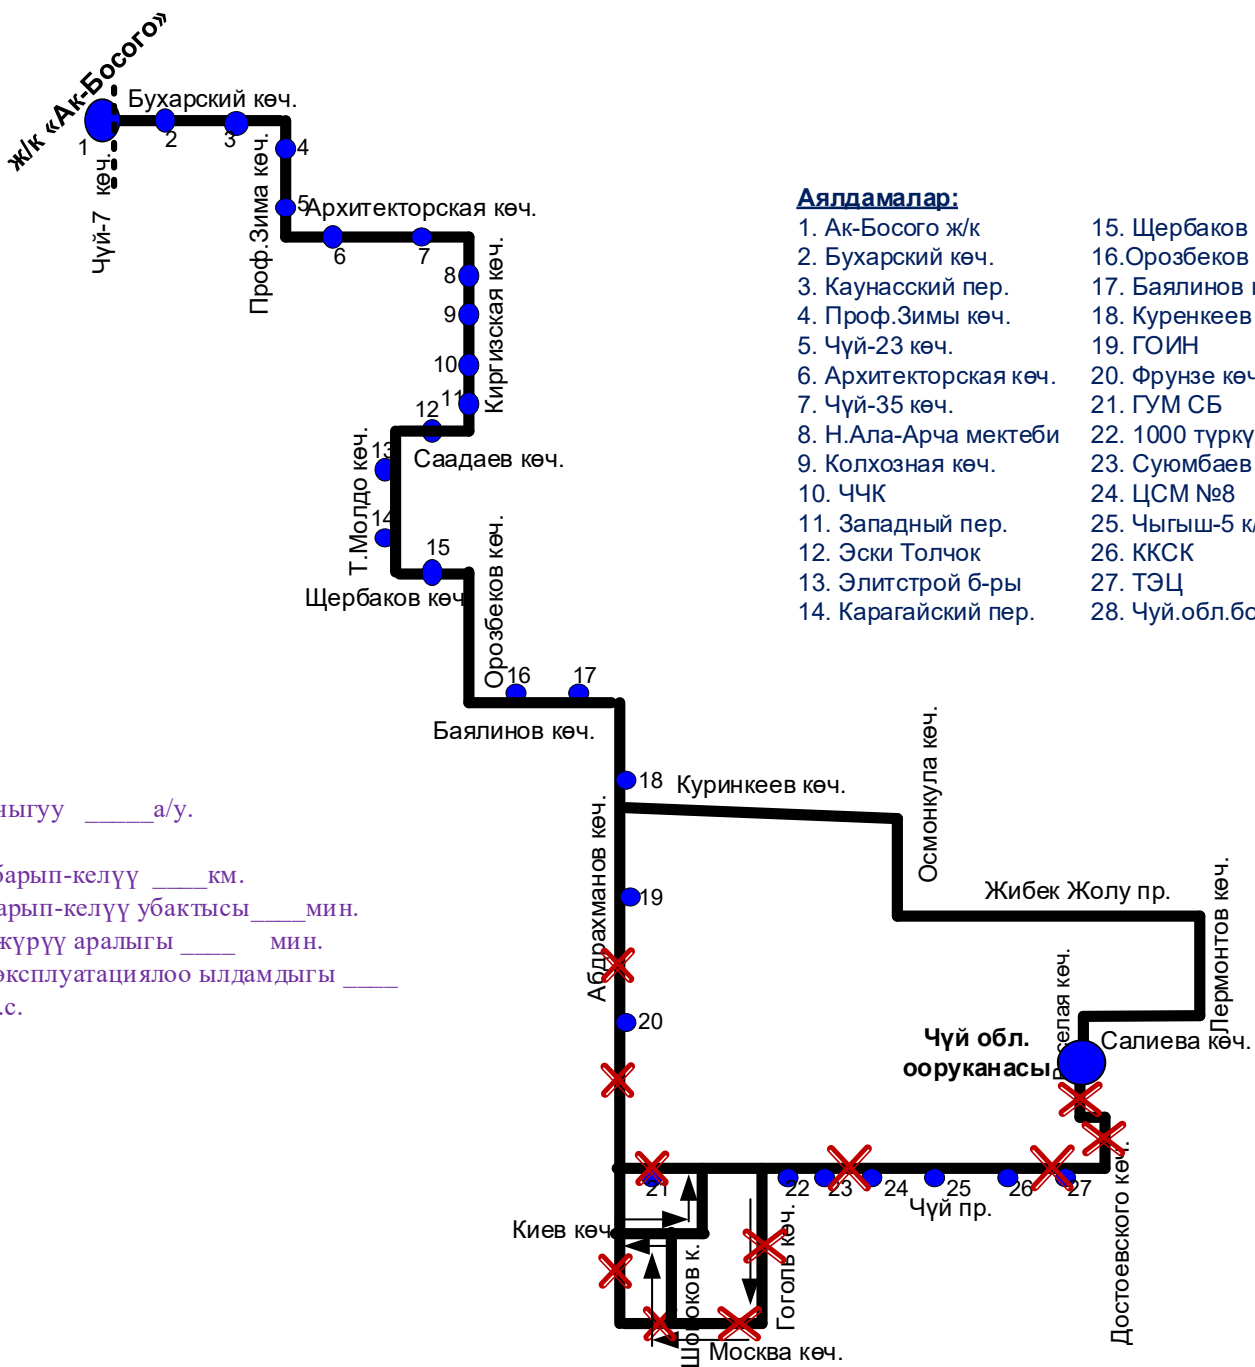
ж/к «Ак-Босого»
Бухарский көч.
1
2
3
4
Чүй-7 көч.
Проф.Зима көч.
5
Архитекторская көч.
6
7
8
9
10
11
12
Киргизская көч.
Саадаев көч.
13
14
Т.Молдо көч.
15
Щербаков көч.
Орозбеков көч.
16
17
Баялинов көч.
18
Куринкеев көч.
Осмонкула көч.
Абдрахманов көч.
19
20
Жибек Жолу пр.
Лермонтов көч.
Раззакова
Чүй обл. ооруканасы
Салиева көч.
21
Киев көч.
Шопоков к.
Гоголь көч.
Москва көч.
22
23
24
25
26
27
Чүй пр.
Достоевского көч.

Аялдамалар:
1. Ак-Босого ж/к
2. Бухарский көч.
3. Каунасский пер.
4. Проф.Зимы көч.
5. Чүй-23 көч.
6. Архитекторская көч.
7. Чүй-35 көч.
8. Н.Ала-Арча мектеби
9. Колхозная көч.
10. ЧЧК
11. Западный пер.
12. Эски Толчок
13. Элитстрой б-ры
14. Карагайский пер.

15. Щербаков
16.Орозбеков
17. Баялинов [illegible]
18. Куренкеев
19. ГОИН
20. Фрунзе көч
21. ГУМ СБ
22. 1000 түрку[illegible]
23. Суюмбаев
24. ЦСМ №8
25. Чыгыш-5 к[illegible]
26. КККСК
27. ТЭЦ
28. Чүй.обл.бо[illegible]

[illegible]ныгуу ______а/у.

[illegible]барып-келүү _____км.
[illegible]арып-келүү убактысы_____мин.
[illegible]күрүү аралыгы _____ мин.
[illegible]эксплуатациялоо ылдамдыгы _____
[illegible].с.